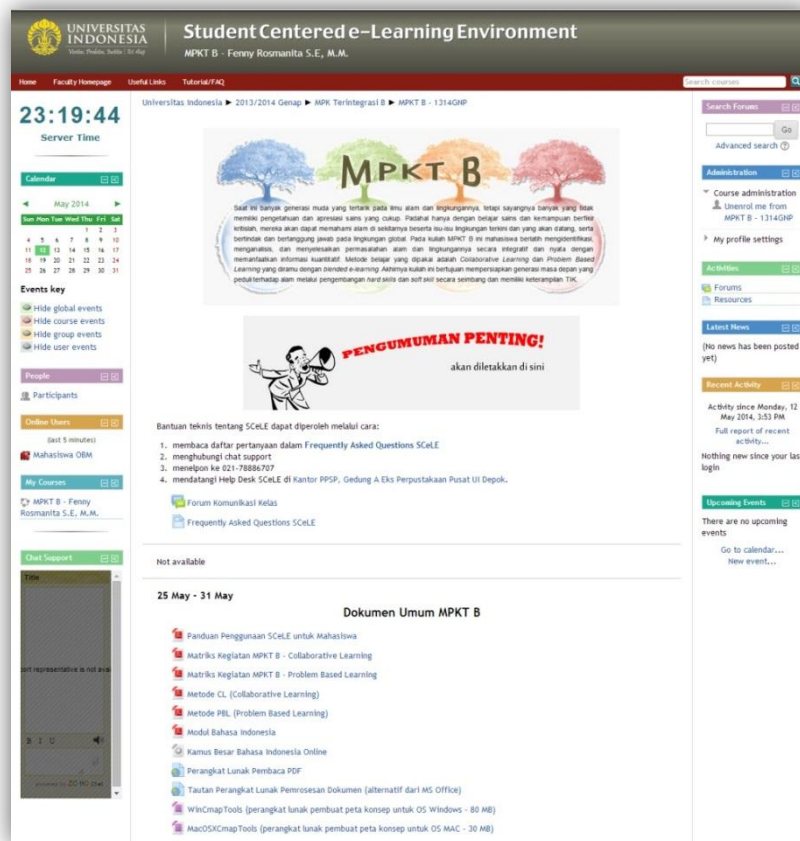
UNIVERSITAS INDONESIA
Veritas, Probitas, Iustitia

Student Centered e-Learning Environment
MPKT B - Fenny Rosmanita S.E, M.M.

Home Faculty Homepage Useful Links Tutorial/FAQ

Search courses

23:19:44
Server Time

Calendar

May 2014

| Sun | Mon | Tue | Wed | Thu | Fri | Sat |
|---|---|---|---|---|---|---|
| | | | | 1 | 2 | 3 |
| 4 | 5 | 6 | 7 | 8 | 9 | 10 |
| 11 | 12 | 13 | 14 | 15 | 16 | 17 |
| 18 | 19 | 20 | 21 | 22 | 23 | 24 |
| 25 | 26 | 27 | 28 | 29 | 30 | 31 |

Events key
Hide global events
Hide course events
Hide group events
Hide user events

People
Participants

Online Users
(last 5 minutes)
Mahasiswa OBM

My Courses
MPKT B - Fenny Rosmanita S.E, M.M.

Chat Support
Title
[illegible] representative is not ava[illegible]
B I U

Universitas Indonesia ▶ 2013/2014 Genap ▶ MPK Terintegrasi B ▶ MPKT B - 1314GNP

MPKT B

Saat ini banyak generasi muda yang tertarik pada ilmu alam dan lingkungannya, tetapi sayangnya banyak yang tidak memiliki pengetahuan dan apresiasi sains yang cukup. Padahal hanya dengan belajar sains dan kemampuan berfikir kritisiah, mereka akan dapat memahami alam di sekitarnya beserta isu-isu lingkungan terkini dan yang akan datang, serta bertindak dan bertanggung jawab pada lingkungan global. Pada kuliah MPKT B ini mahasiswa berlatih mengidentifikasi, menganalisis, dan menyelesaikan permasalahan alam dan lingkungannya secara integratif dan nyata dengan memanfaatkan informasi kuantitatif. Metode belajar yang dipakai adalah Collaborative Learning dan Problem Based Learning yang diramu dengan blended e-learning. Akhirnya kuliah ini bertujuan mempersiapkan generasi masa depan yang peduli terhadap alam melalui pengembangan hard skills dan soft skill secara seimbang dan memiliki keterampilan TIK.

PENGUMUMAN PENTING!
akan diletakkan di sini

Bantuan teknis tentang SCeLE dapat diperoleh melalui cara:
1. membaca daftar pertanyaan dalam Frequently Asked Questions SCeLE
2. menghubungi chat support
3. menelpon ke 021-78886707
4. mendatangi Help Desk SCeLE di Kantor PPSP, Gedung A Eks Perpustakaan Pusat UI Depok.

Forum Komunikasi Kelas
Frequently Asked Questions SCeLE

Not available

25 May - 31 May

Dokumen Umum MPKT B

Panduan Penggunaan SCeLE untuk Mahasiswa
Matriks Kegiatan MPKT B - Collaborative Learning
Matriks Kegiatan MPKT B - Problem Based Learning
Metode CL (Collaborative Learning)
Metode PBL (Problem Based Learning)
Modul Bahasa Indonesia
Kamus Besar Bahasa Indonesia Online
Perangkat Lunak Pembaca PDF
Tautan Perangkat Lunak Pemrosesan Dokumen (alternatif dari MS Office)
WinCmapTools (perangkat lunak pembuat peta konsep untuk OS Windows - 80 MB)
MacOSXCmapTools (perangkat lunak pembuat peta konsep untuk OS MAC - 30 MB)

Search Forums
Go
Advanced search

Administration
Course administration
Unenrol me from MPKT B - 1314GNP
My profile settings

Activities
Forums
Resources

Latest News
(No news has been posted yet)

Recent Activity
Activity since Monday, 12 May 2014, 3:53 PM
Full report of recent activity...
Nothing new since your las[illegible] login

Upcoming Events
There are no upcoming events
Go to calendar...
New event...